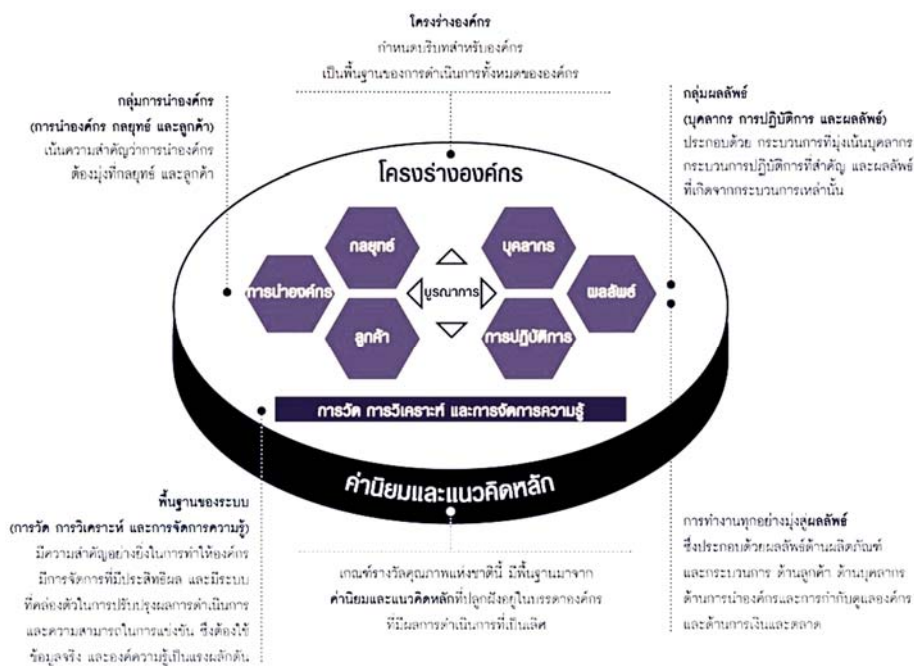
โครงร่างองค์กร
กำหนดบริบทสำหรับองค์กร
เป็นพื้นฐานของการดำเนินการทั้งหมดขององค์กร

กลุ่มการนำองค์กร
(การนำองค์กร กลยุทธ์ และลูกค้า)
เน้นความสำคัญว่าการนำองค์กร ต้องมุ่งที่กลยุทธ์ และลูกค้า

กลุ่มผลลัพธ์
(บุคลากร การปฏิบัติการ และผลลัพธ์)
ประกอบด้วย กระบวนการที่มุ่งเน้นบุคลากร กระบวนการปฏิบัติการที่สำคัญ และผลลัพธ์ที่เกิดจากกระบวนการเหล่านั้น

โครงร่างองค์กร

กลยุทธ์

บุคลากร

การนำองค์กร

บูรณาการ

ผลลัพธ์

ลูกค้า

การปฏิบัติการ

การวัด การวิเคราะห์ และการจัดการความรู้

ค่านิยมและแนวคิดหลัก

พื้นฐานของระบบ
(การวัด การวิเคราะห์ และการจัดการความรู้)
มีความสำคัญอย่างยิ่งในการทำให้องค์กรมีการจัดการที่มีประสิทธิผล และมีระบบที่คล่องตัวในการปรับปรุงผลการดำเนินการ และความสามารถในการแข่งขัน ซึ่งต้องใช้ข้อมูลจริง และองค์ความรู้เป็นแรงผลักดัน

เกณฑ์รางวัลคุณภาพแห่งชาตินี้ มีพื้นฐานมาจาก ค่านิยมและแนวคิดหลักที่ปลูกฝังอยู่ในบรรดาองค์กรที่มีผลการดำเนินการที่เป็นเลิศ

การทำงานทุกอย่างมุ่งสู่ผลลัพธ์ ซึ่งประกอบด้วยผลลัพธ์ด้านผลิตภัณฑ์และกระบวนการ ด้านลูกค้า ด้านบุคลากร ด้านการนำองค์กรและการกำกับดูแลองค์กร และด้านการเงินและตลาด